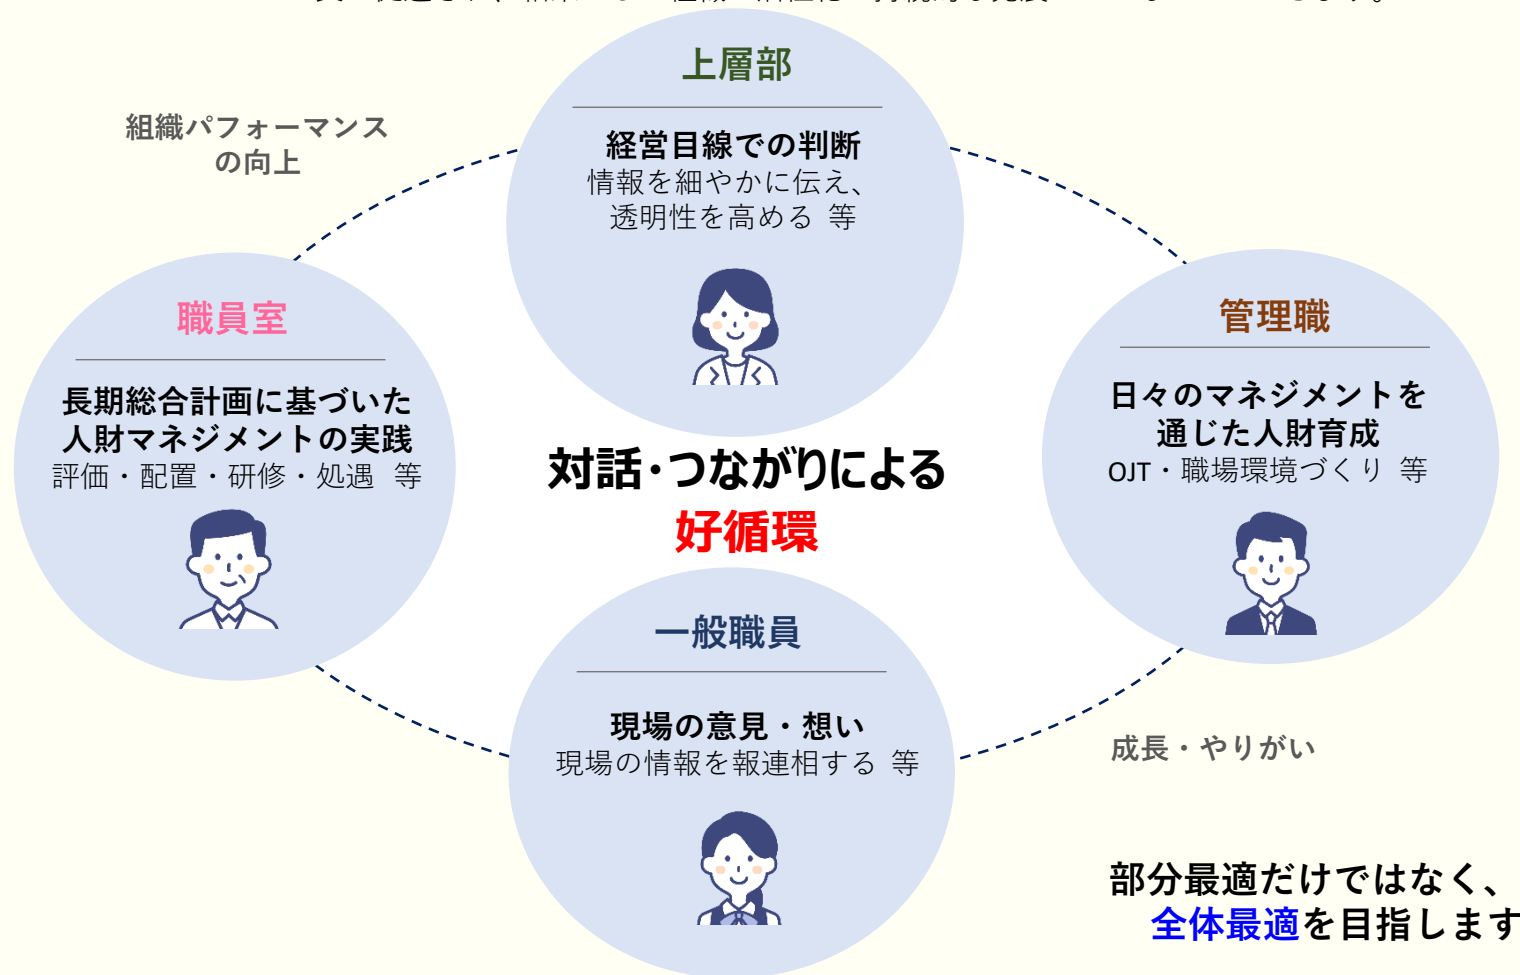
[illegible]

組織パフォーマンスの向上

上層部

経営目線での判断
情報を細やかに伝え、透明性を高める 等

職員室

長期総合計画に基づいた人財マネジメントの実践
評価・配置・研修・処遇 等

管理職

日々のマネジメントを通じた人財育成
OJT・職場環境づくり 等

対話・つながりによる
好循環

一般職員

現場の意見・想い
現場の情報を報連相する 等

成長・やりがい

部分最適だけではなく、
全体最適を目指しま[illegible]